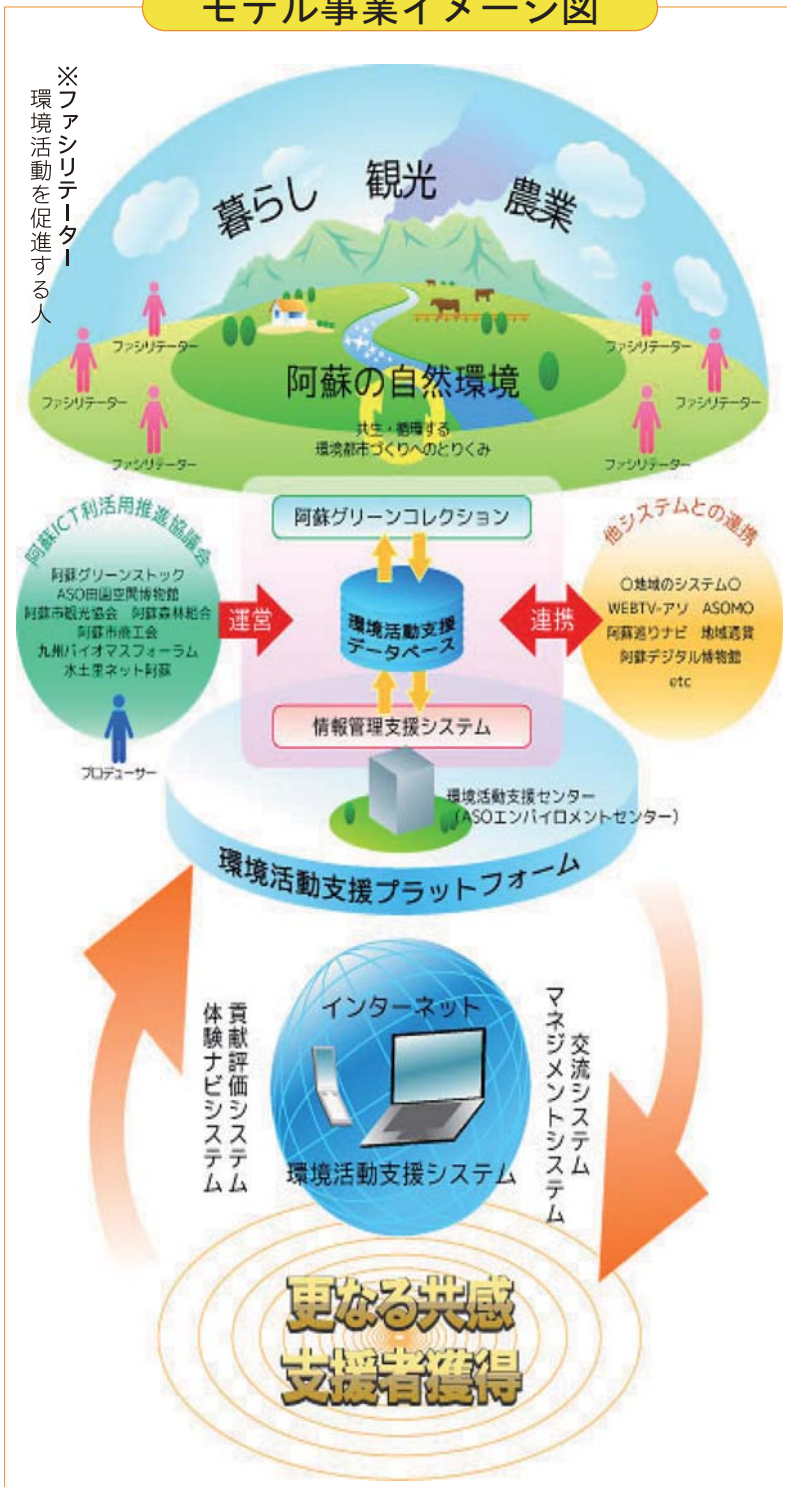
モデル事業イメージ図

※ファシリテーター
環境活動を促進する人

暮らし　観光　農業

ファシリテーター
ファシリテーター
ファシリテーター
ファシリテーター
ファシリテーター
ファシリテーター

阿蘇の自然環境

共生・循環する
環境都市づくりへのとりくみ

阿蘇ICT利活用推進協議会
阿蘇グリーンストック
ASO田園空間博物館
阿蘇市観光協会　阿蘇森林組合
阿蘇市商工会
九州バイオマスフォーラム
水土里ネット阿蘇

プロデューサー

運営

阿蘇グリーンコレクション

環境活動支援データベース

情報管理支援システム

連携

他システムとの連携
○地域のシステム○
WEBTV・アソ　ASOMO
阿蘇巡りナビ　地域通貨
阿蘇デジタル博物館
etc

環境活動支援センター
（ASOエンバイロメントセンター）

環境活動支援プラットフォーム

貢献評価システム
体験ナビシステム

インターネット

環境活動支援システム

交流システム
マネジメントシステム

更なる共感
支援者獲得